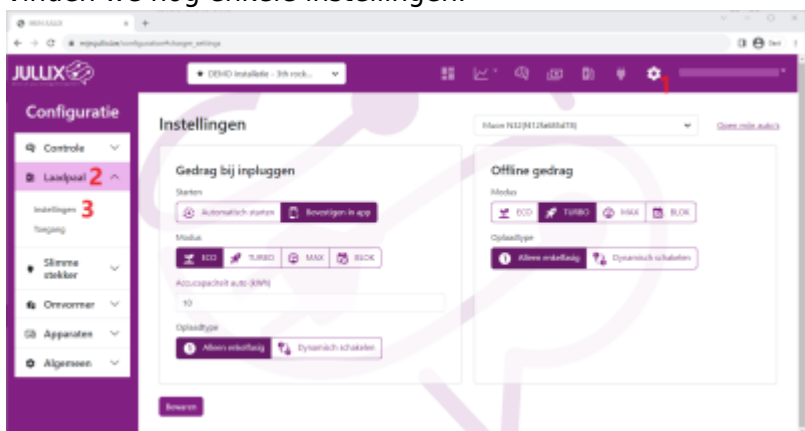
vinden we nog enkele instellingen:

JULUX

DEMO Installatie - 3rb rock...

1

Configuratie

Controle

Laadpaal 2

Instellingen 3

Toegang

Slimme stekker

Omvormer

Apparaten

Algemeen

Instellingen

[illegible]

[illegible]

Gedrag bij inpluggen

Starten

Automatisch starten

Bevestigen in app

Modus

ECO

TURBO

MAX

BLOK

Accucapaciteit auto (kWh)

10

Oplaadtype

Alleen enkelfasig

Dynamisch schakelen

Offline gedrag

Modus

ECO

TURBO

MAX

BLOK

Oplaadtype

Alleen enkelfasig

Dynamisch schakelen

Bewaren